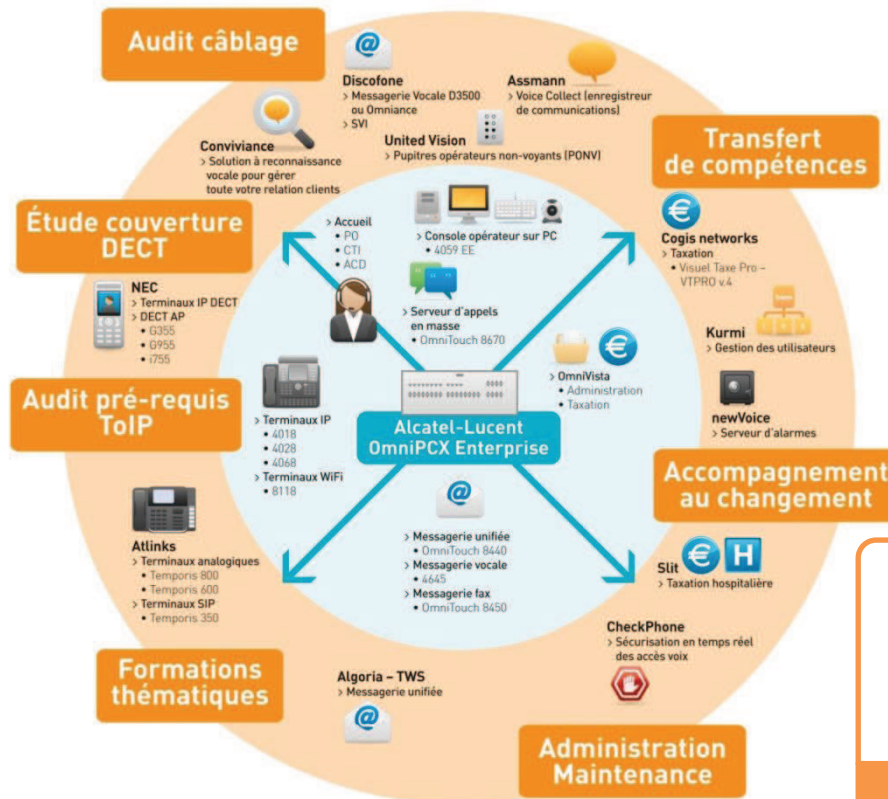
Audit câblage

Discofone
> Messagerie Vocale D3500 ou Omniance
> SVI

Assmann
> Voice Collect (enregistreur de communications)

United Vision
> Pupitres opérateurs non-voyants (PONV)

Conviviance
> Solution à reconnaissance vocale pour gérer toute votre relation clients

Transfert de compétences

Étude couverture DECT

> Accueil
• PO
• CTI
• ACD

> Console opérateur sur PC
• 4059 EE

Cogis networks
> Taxation
• Visuel Taxe Pro – VTPRO v.4

NEC
> Terminaux IP DECT
> DECT AP
• G355
• G955
• i755

> Serveur d'appels en masse
• OmniTouch 8670

Kurmi
> Gestion des utilisateurs

> OmniVista
• Administration
• Taxation

Audit pré-requis ToIP

> Terminaux IP
• 4018
• 4028
• 4068
> Terminaux WiFi
• 8118

Alcatel-Lucent OmniPCX Enterprise

newVoice
> Serveur d'alarmes

Accompagnement au changement

Atlinks
> Terminaux analogiques
• Temporis 800
• Temporis 600
> Terminaux SIP
• Temporis 350

> Messagerie unifiée
• OmniTouch 8440
> Messagerie vocale
• 4645
> Messagerie fax
• OmniTouch 8450

Slit
> Taxation hospitalière

CheckPhone
> Sécurisation en temps réel des accès voix

Formations thématiques

Algoria – TWS
> Messagerie unifiée

Administration Maintenance